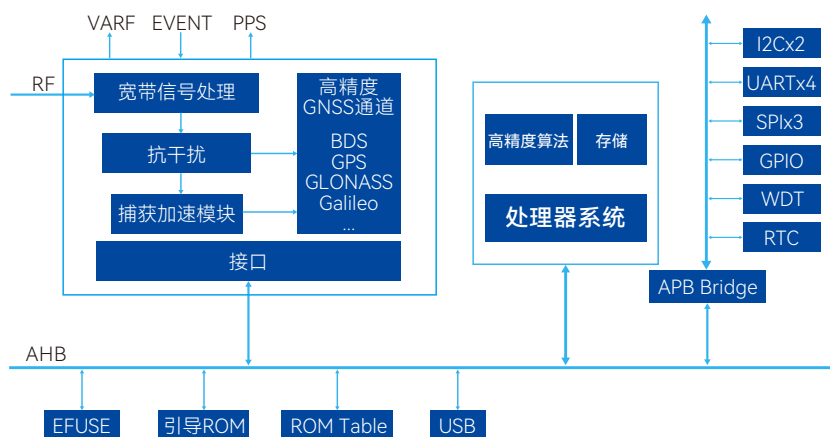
VARF EVENT PPS

RF

宽带信号处理

抗干扰

捕获加速模块

高精度 GNSS通道

BDS
GPS
GLONASS
Galileo
...

接口

高精度算法

存储

处理器系统

I2Cx2

UARTx4

SPIx3

GPIO

WDT

RTC

APB Bridge

AHB

EFUSE

引导ROM

ROM Table

USB